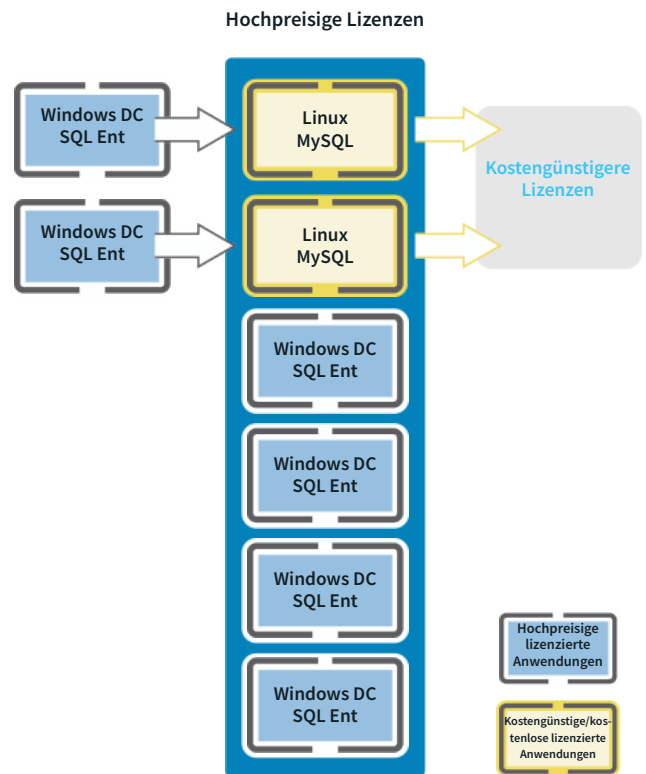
Hochpreisige Lizenzen

Windows DC
SQL Ent

Windows DC
SQL Ent

Linux
MySQL

Linux
MySQL

Kostengünstigere Lizenzen

Windows DC
SQL Ent

Windows DC
SQL Ent

Windows DC
SQL Ent

Windows DC
SQL Ent

Hochpreisige lizenzierte Anwendungen

Kostengünstige/kostenlose lizenzierte Anwendungen